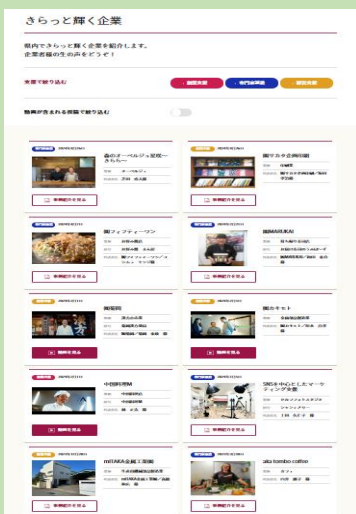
きらっと輝く企業

県内できらっと輝く企業を紹介します。
企業担当の生の声をどうぞ！

支援で絞り込む

動画が含まれる記事で絞り込む

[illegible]

森のオーベルジュ星咲
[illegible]

事例紹介を見る

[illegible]

(株)マルヤ企画印刷

事例紹介を見る

(株)フィフティーワン

事例紹介を見る

(株)BUKAI

事例紹介を見る

(株)昭和

動画を見る

(株)カキモト

事例紹介を見る

中田料理Ⅲ

事例紹介を見る

SNSを中心としたマーケティング支援

事例紹介を見る

mitAKA金属工業(株)

事例紹介を見る

pia tombo coffee

事例紹介を見る